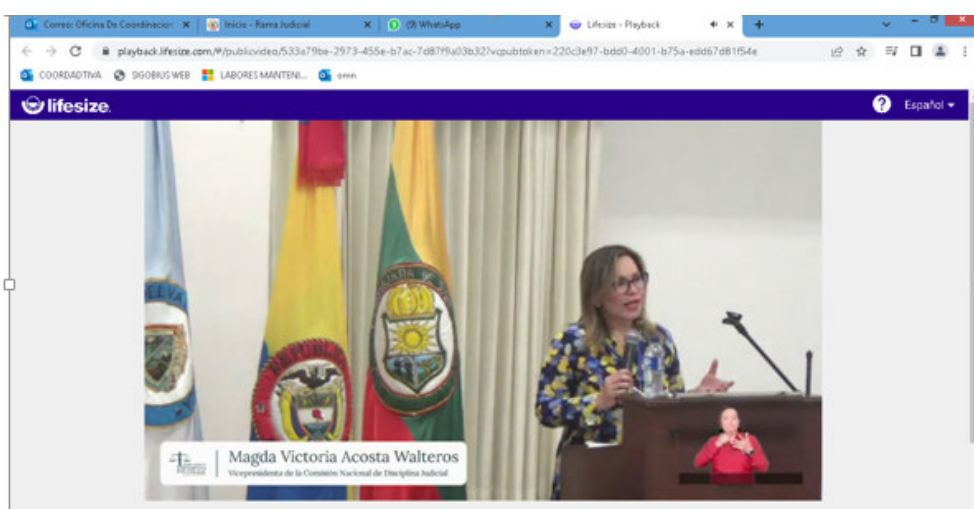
Correo: Oficina De Coordinacion ×
Inicio - Rama Judicial ×
(3) WhatsApp ×
Lifesize - Playback ×
+

playback.lifesize.com/#/publicvideo/533a79be-2973-455e-b7ac-7d87f9a03b32?vcpubtoken=220c3e97-bdd0-4001-b75a-edd67d81f54e

COORDADTIVA
SIGOBIUS WEB
LABORES MANTENI...
omn

lifesize
?
Español

Magda Victoria Acosta Walteros
Vicepresidenta de la Comisión Nacional de Disciplina Judicial